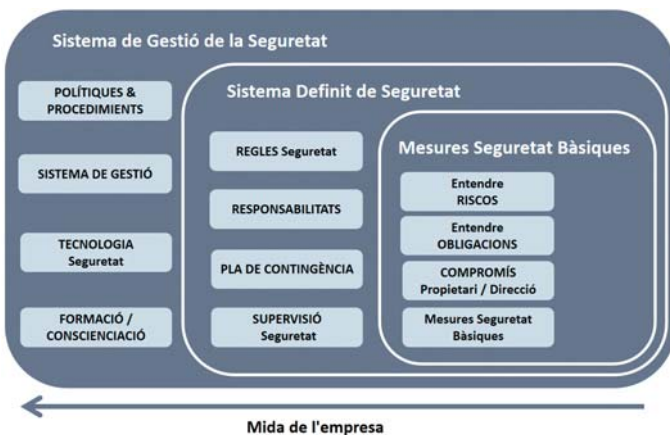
Sistema de Gestió de la Seguretat

POLÍTIQUES & PROCEDIMIENTS

SISTEMA DE GESTIÓ

TECNOLOGIA Seguretat

FORMACIÓ / CONSCIENCIACIÓ

Sistema Definit de Seguretat

REGLES Seguretat

RESPONSABILITATS

PLA DE CONTINGÈNCIA

SUPERVISIÓ Seguretat

Mesures Seguretat Bàsiques

Entendre RISCOS

Entendre OBLIGACIONS

COMPROMÍS Propietari / Direcció

Mesures Seguretat Bàsiques

Mida de l'empresa